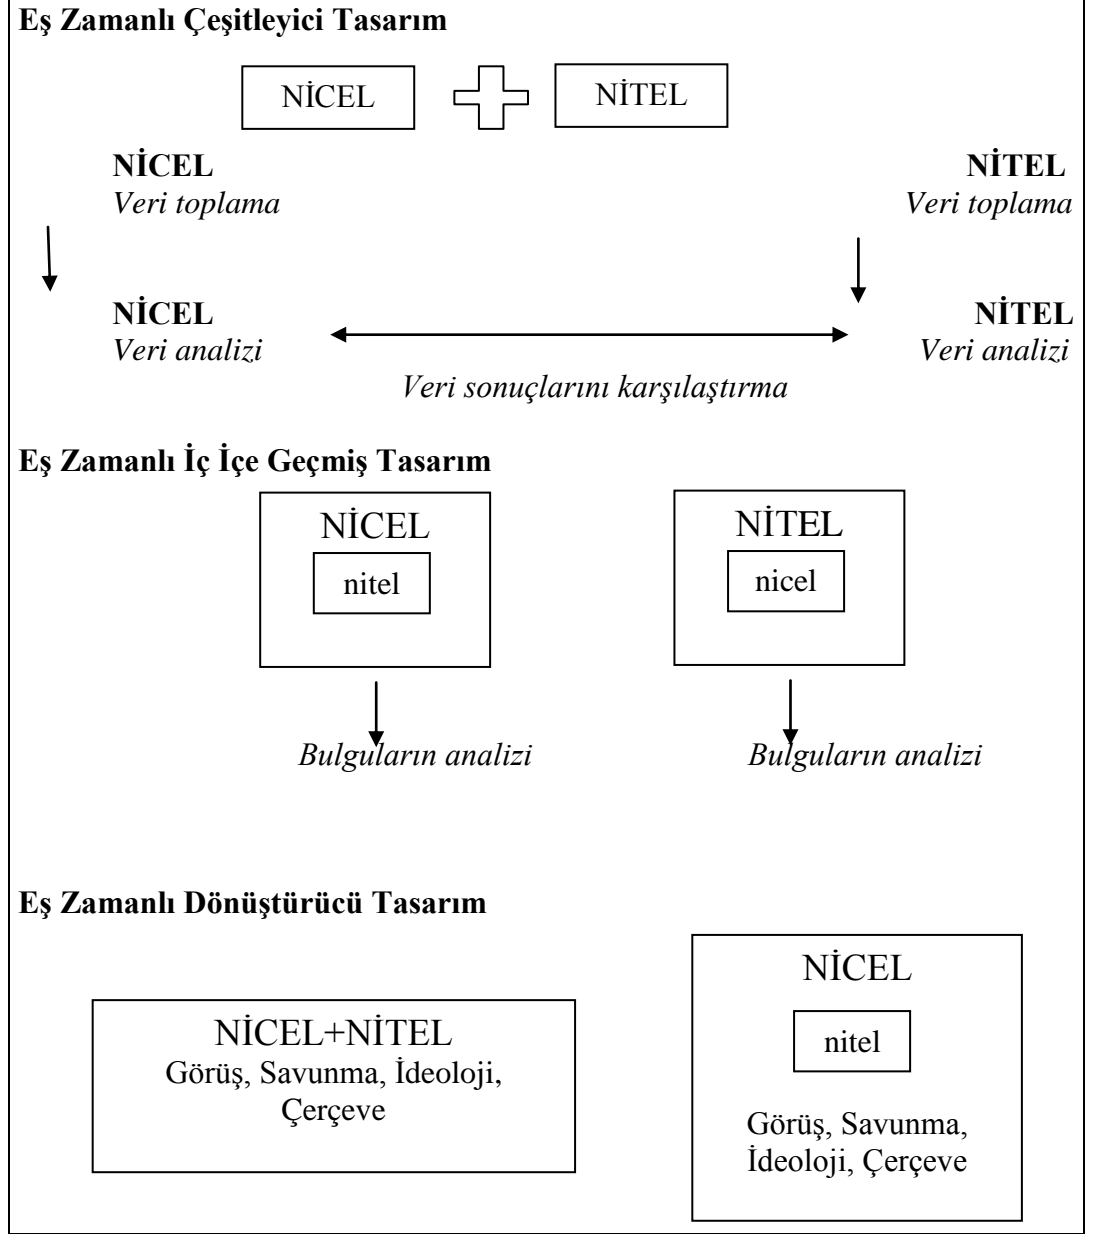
**Eş Zamanlı Çeşitleyici Tasarım**

NİCEL NİTEL

**NİCEL**
*Veri toplama*

**NİTEL**
*Veri toplama*

**NİCEL**
*Veri analizi*

**NİTEL**
*Veri analizi*

*Veri sonuçlarını karşılaştırma*

**Eş Zamanlı İç İçe Geçmiş Tasarım**

NİCEL
nitel

NİTEL
nicel

*Bulguların analizi*

*Bulguların analizi*

**Eş Zamanlı Dönüştürücü Tasarım**

NİCEL+NİTEL
Görüş, Savunma, İdeoloji, Çerçeve

NİCEL
nitel
Görüş, Savunma, İdeoloji, Çerçeve